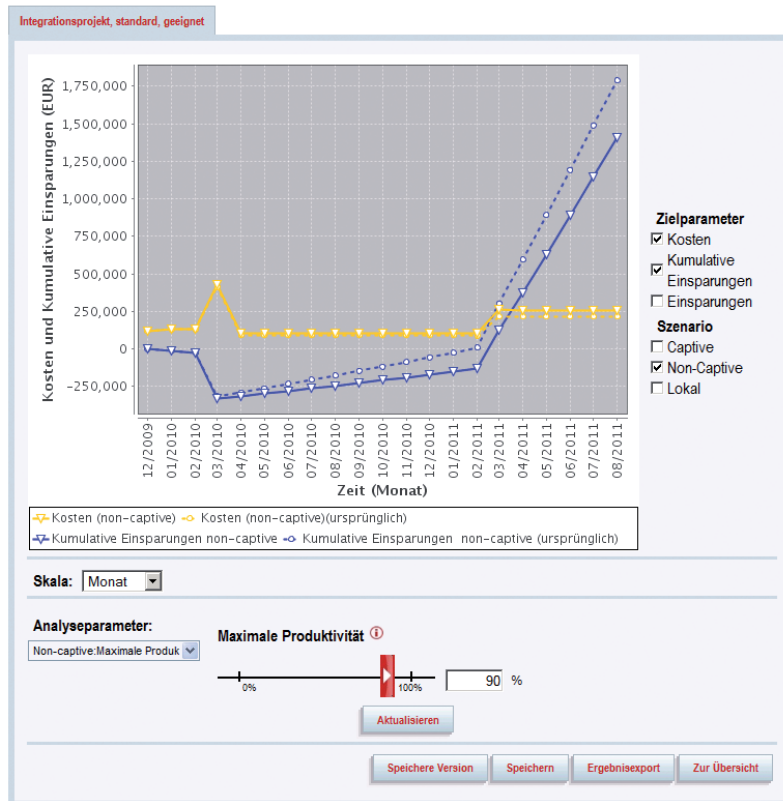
Integrationsprojekt, standard, geeignet

Kosten und Kumulative Einsparungen (EUR)

1,750,000
1,500,000
1,250,000
1,000,000
750,000
500,000
250,000
0
-250,000

12/2009
01/2010
02/2010
03/2010
04/2010
05/2010
06/2010
07/2010
08/2010
09/2010
10/2010
11/2010
12/2010
01/2011
02/2011
03/2011
04/2011
05/2011
06/2011
07/2011
08/2011

Zeit (Monat)

Kosten (non-captive)
Kosten (non-captive)(ursprünglich)
Kumulative Einsparungen non-captive
Kumulative Einsparungen non-captive (ursprünglich)

Zielparameter
☑ Kosten
☑ Kumulative Einsparungen
☐ Einsparungen

Szenario
☐ Captive
☑ Non-Captive
☐ Lokal

Skala: Monat

Analyseparameter:
Non-captive:Maximale Produk

Maximale Produktivität

0%
100%
90 %

Aktualisieren

Speichere Version
Speichern
Ergebnisexport
Zur Übersicht